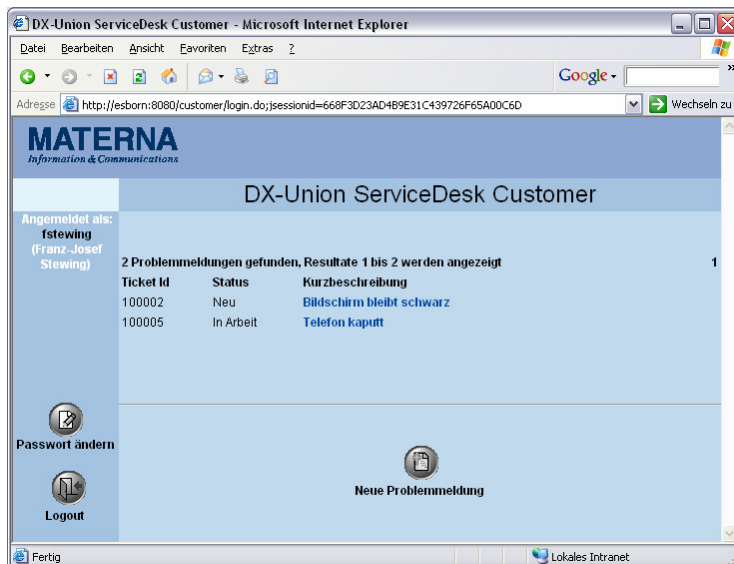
DX-Union ServiceDesk Customer - Microsoft Internet Explorer

Datei Bearbeiten Ansicht Favoriten Extras ?

Google

Adresse http://esborn:8080/customer/login.do;jsessionid=668F3D23AD4B9E31C439726F65A00C6D Wechseln zu

MATERNA
Information & Communications

DX-Union ServiceDesk Customer

Angemeldet als:
fstewing
(Franz-Josef Stewing)

2 Problemmeldungen gefunden, Resultate 1 bis 2 werden angezeigt 1

| Ticket Id | Status | Kurzbeschreibung |
|---|---|---|
| 100002 | Neu | Bildschirm bleibt schwarz |
| 100005 | In Arbeit | Telefon kaputt |

Passwort ändern

Logout

Neue Problemmeldung

Fertig

Lokales Intranet